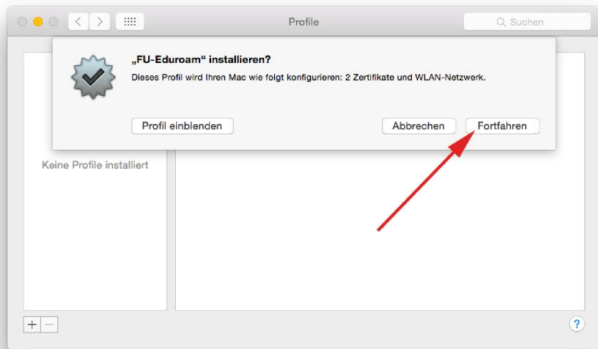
Profile

Suchen

„FU-Eduroam“ installieren?

Dieses Profil wird Ihren Mac wie folgt konfigurieren: 2 Zertifikate und WLAN-Netzwerk.

Profil einblenden

Abbrechen

Fortfahren

Keine Profile installiert

+ –

?